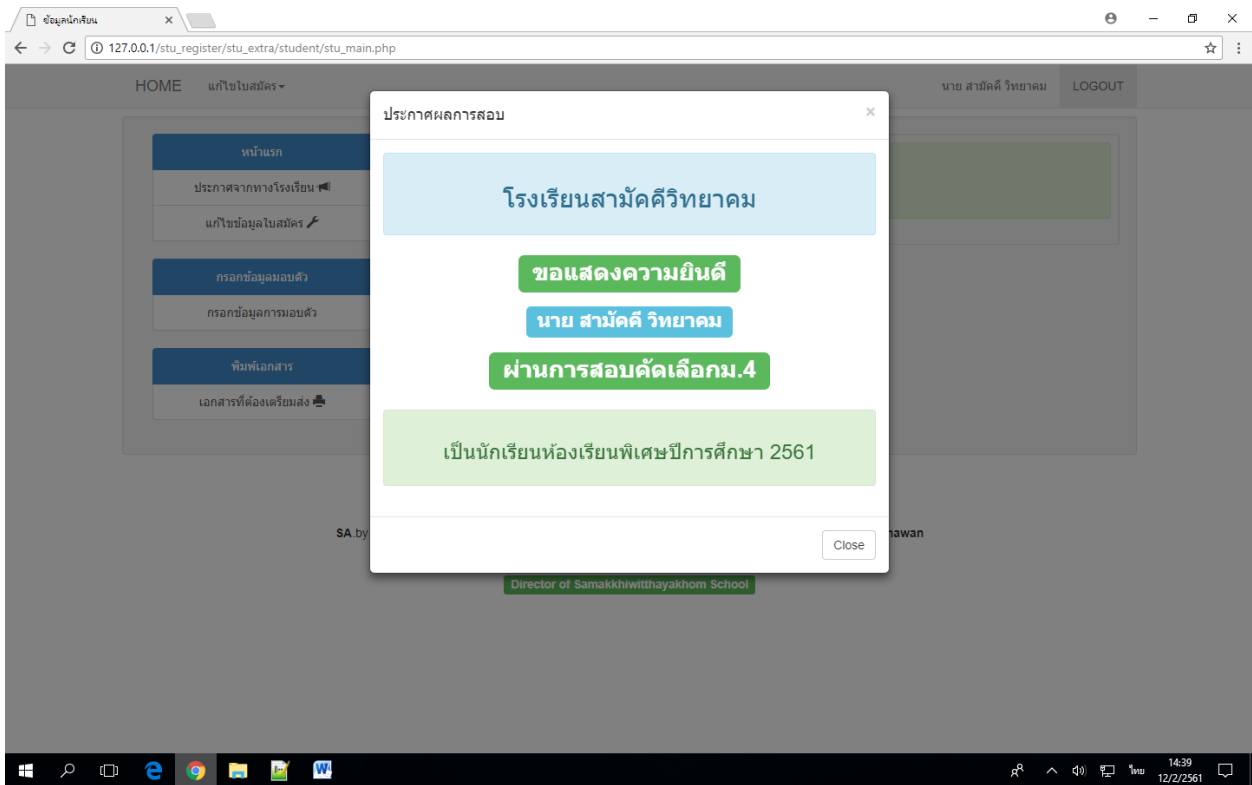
ข้อมูลนักเรียน ×

127.0.0.1/stu_register/stu_extra/student/stu_main.php

HOME แก้ไขใบสมัคร

นาย สามัคคี วิทยาคม LOGOUT

หน้าแรก

ประกาศจากทางโรงเรียน

แก้ไขข้อมูลใบสมัคร

กรอกข้อมูลมอบตัว

กรอกข้อมูลการมอบตัว

พิมพ์เอกสาร

เอกสารที่ต้องเตรียมส่ง

ประกาศผลการสอบ ×

โรงเรียนสามัคคีวิทยาคม

ขอแสดงความยินดี

นาย สามัคคี วิทยาคม

ผ่านการสอบคัดเลือกม.4

เป็นนักเรียนห้องเรียนพิเศษปีการศึกษา 2561

Close

SA.by

hawan

Director of Samakkhiwitthayakhom School

14:39
12/2/2561

ไทย